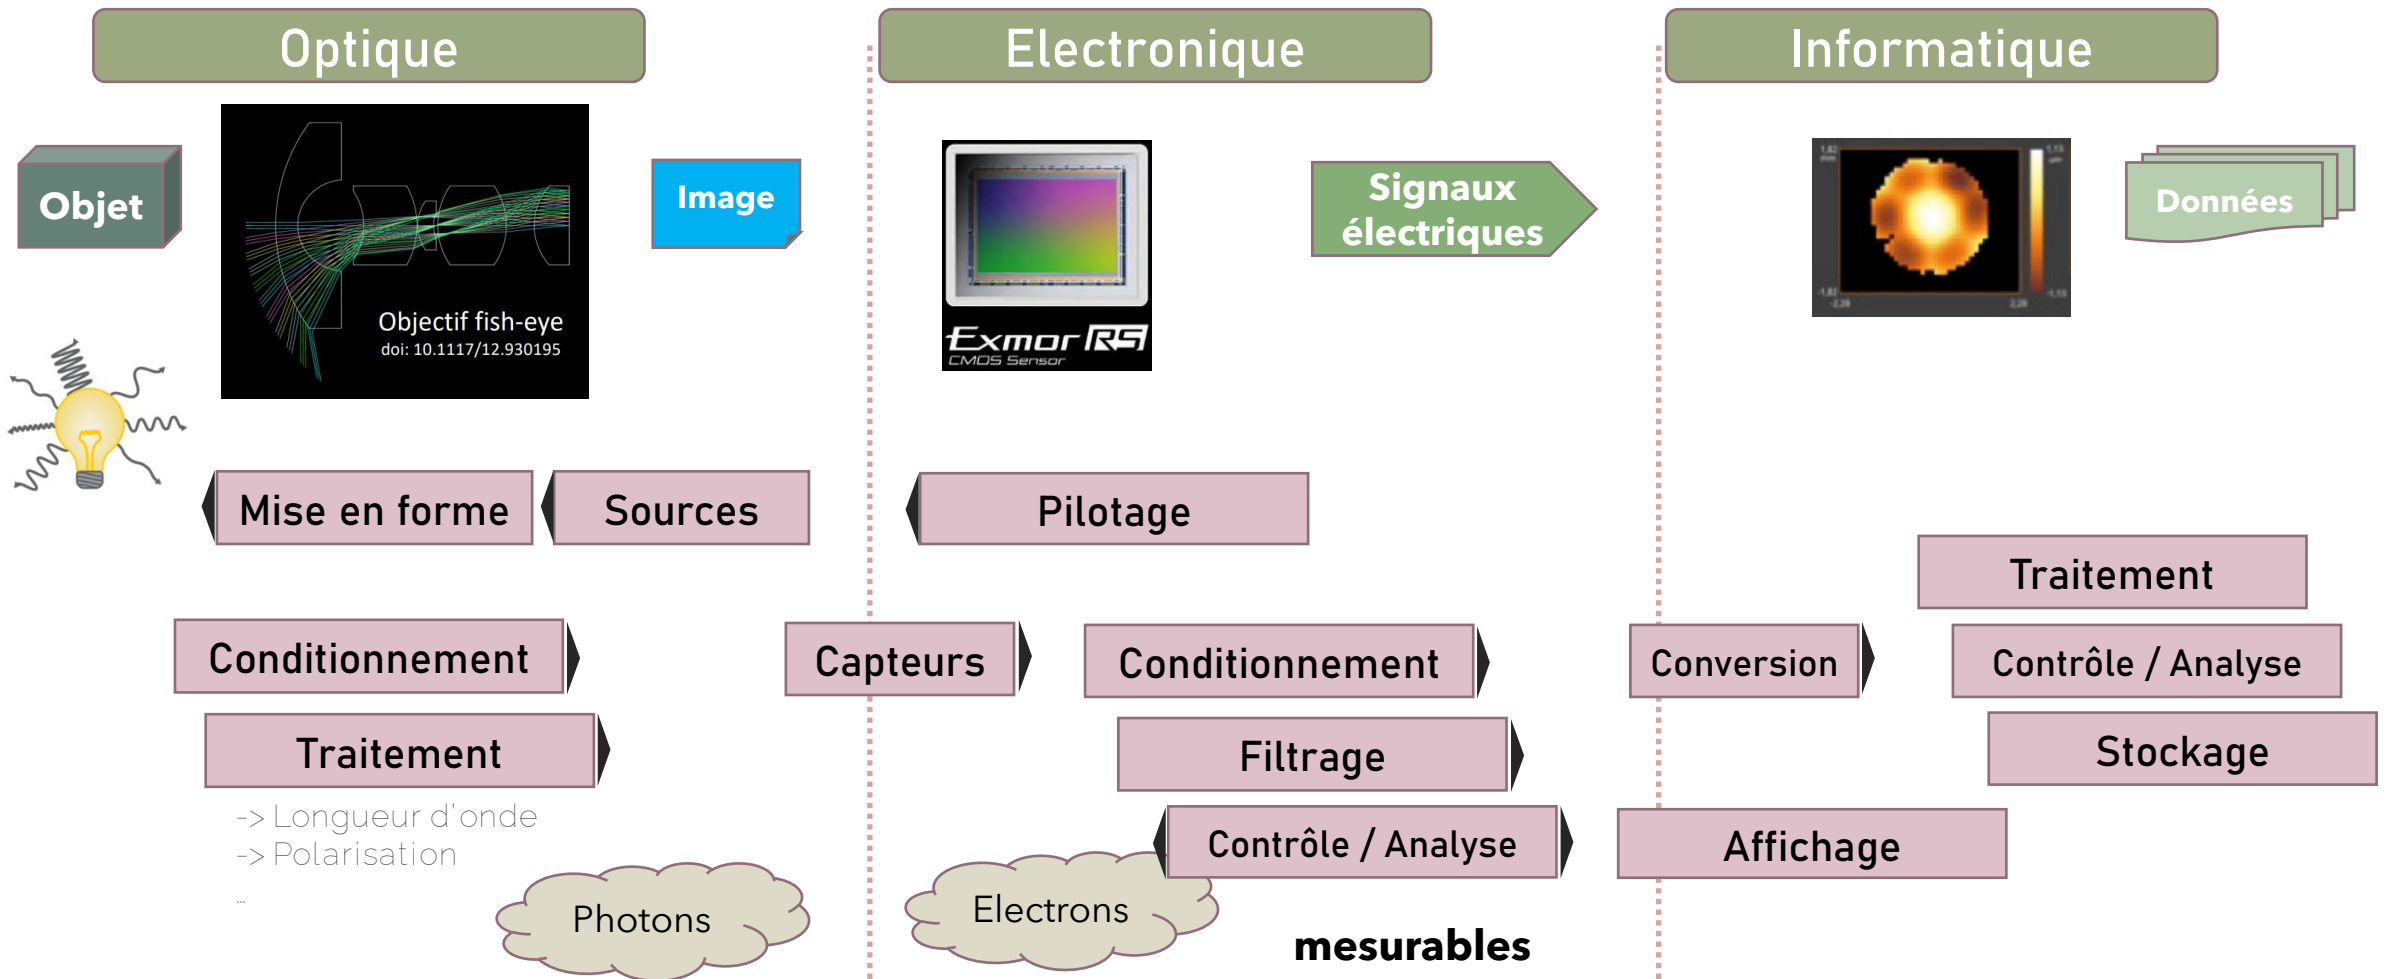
Optique

Electronique

Informatique

Objet

Objectif fish-eye
doi: 10.1117/12.930195

Image

Exmor RS
CMOS Sensor

Signaux électriques

Données

Mise en forme

Sources

Pilotage

Traitement

Conditionnement

Capteurs

Conditionnement

Conversion

Contrôle / Analyse

Traitement

Filtrage

Stockage

-> Longueur d'onde
-> Polarisation
...

Contrôle / Analyse

Affichage

Photons

Electrons

mesurables